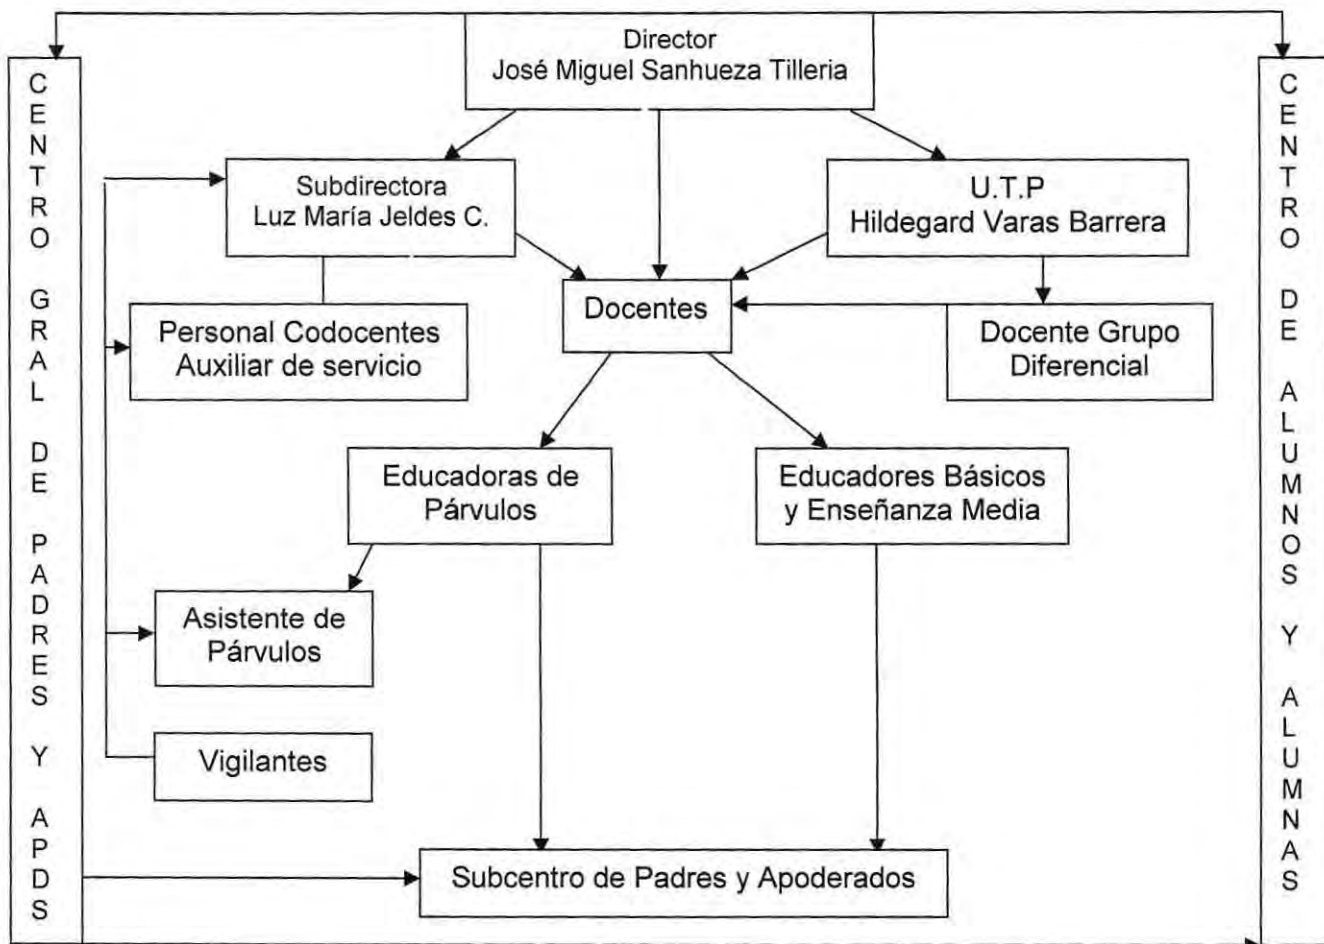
Director
José Miguel Sanhueza Tilleria

CENTRO GRAL DE PADRES Y APDS

CENTRO DE ALUMNOS Y ALUMNAS

Subdirectora
Luz María Jeldes C.

U.T.P
Hildegard Varas Barrera

Docentes

Personal Codocentes
Auxiliar de servicio

Docente Grupo
Diferencial

Educadoras de
Párvulos

Educadores Básicos
y Enseñanza Media

Asistente de
Párvulos

Vigilantes

Subcentro de Padres y Apoderados